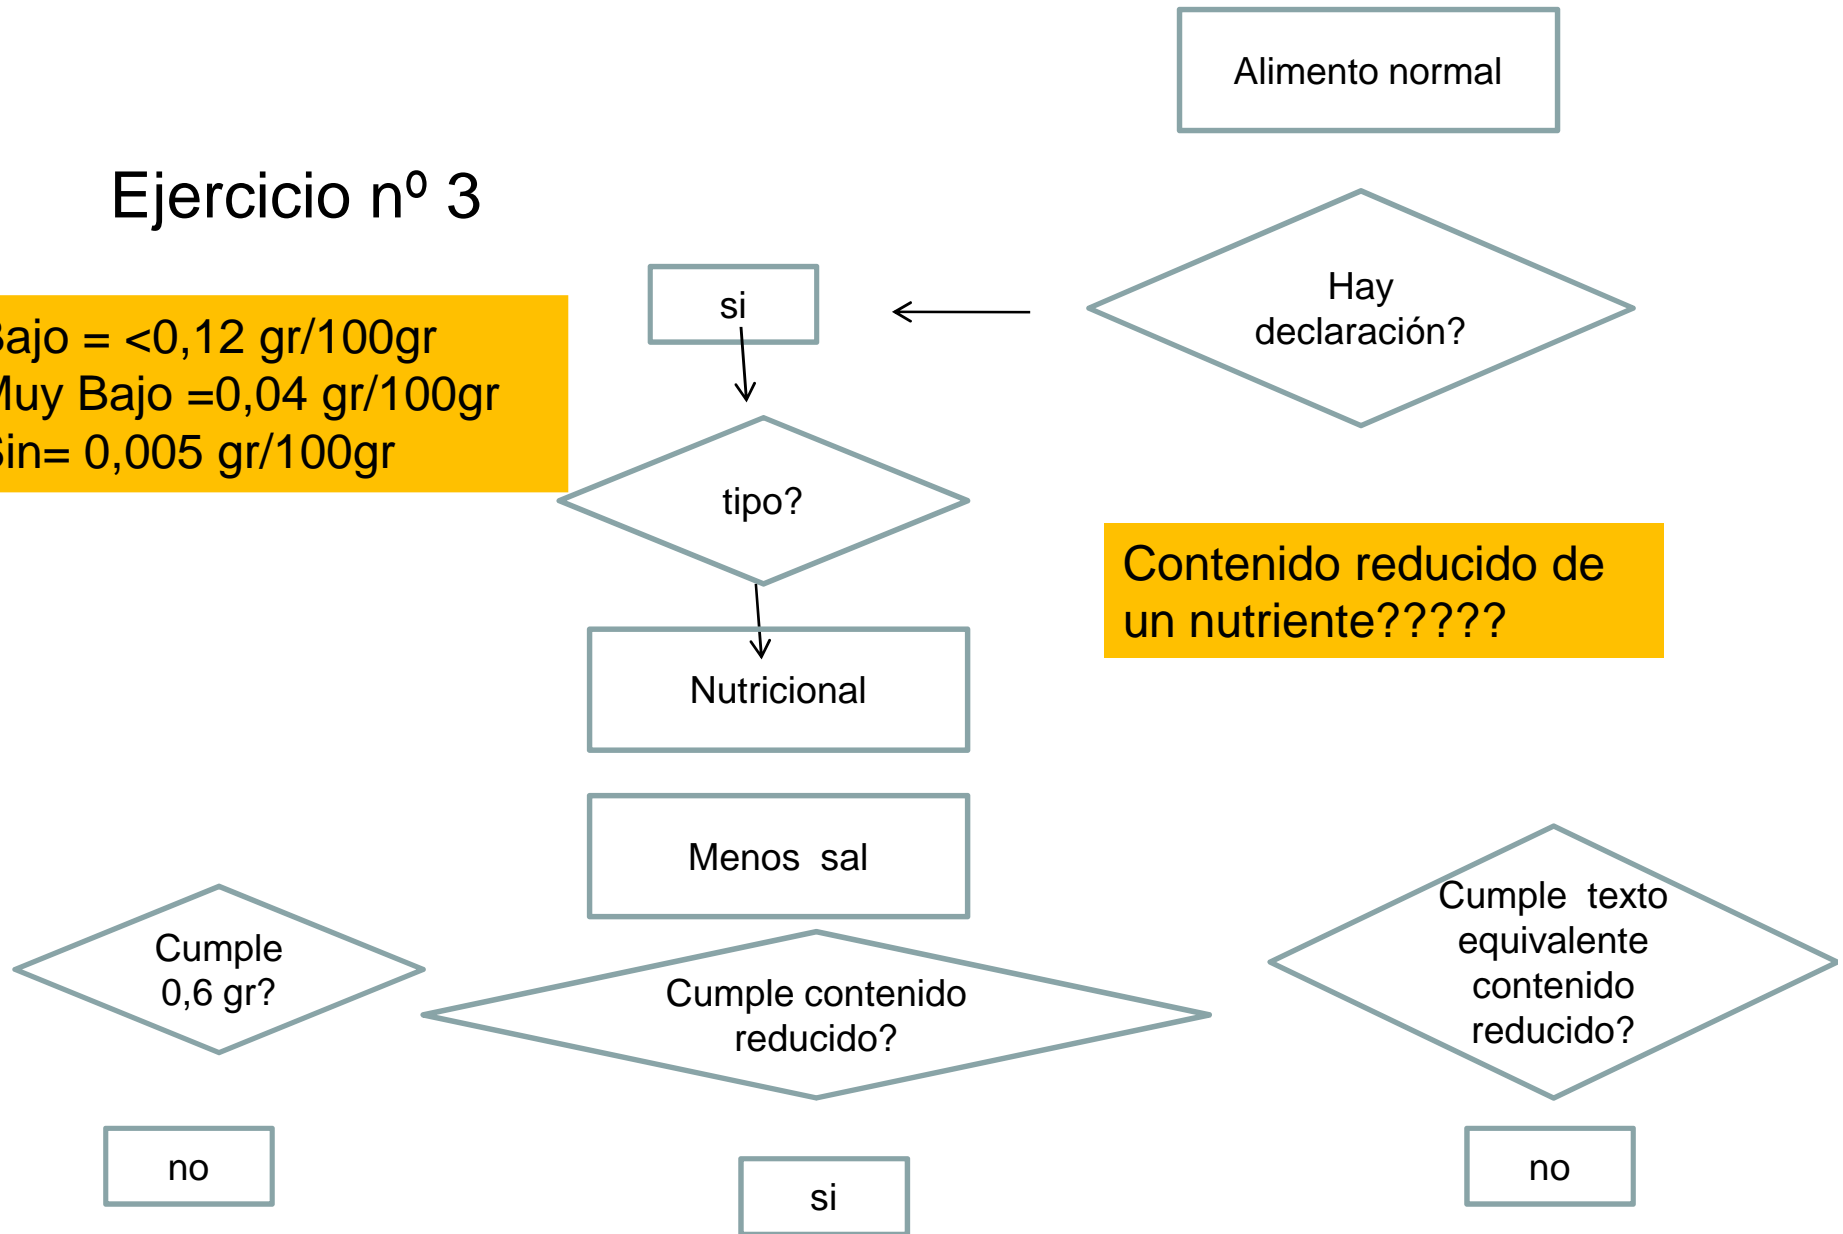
Alimento normal

Ejercicio nº 3

ajo = <0,12 gr/100gr
Muy Bajo =0,04 gr/100gr
Sin= 0,005 gr/100gr

si

Hay declaración?

tipo?

Contenido reducido de un nutriente?????

Nutricional

Menos sal

Cumple 0,6 gr?

Cumple contenido reducido?

Cumple texto equivalente contenido reducido?

no

si

no